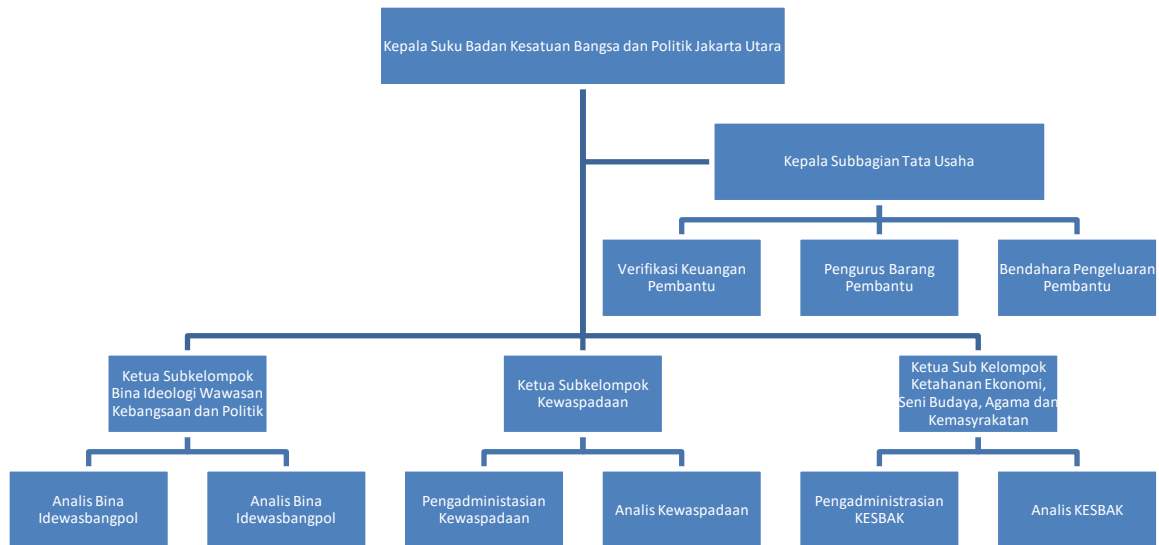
Kepala Suku Badan Kesatuan Bangsa dan Politik Jakarta Utara

Kepala Subbagian Tata Usaha

Verifikasi Keuangan Pembantu

Pengurus Barang Pembantu

Bendahara Pengeluaran Pembantu

Ketua Subkelompok Bina Ideologi Wawasan Kebangsaan dan Politik

Ketua Subkelompok Kewaspadaan

Ketua Sub Kelompok Ketahanan Ekonomi, Seni Budaya, Agama dan Kemasyrakatan

Analis Bina Idewasbangpol

Analis Bina Idewasbangpol

Pengadministasian Kewaspadaan

Analis Kewaspadaan

Pengadministrasian KESBAK

Analis KESBAK